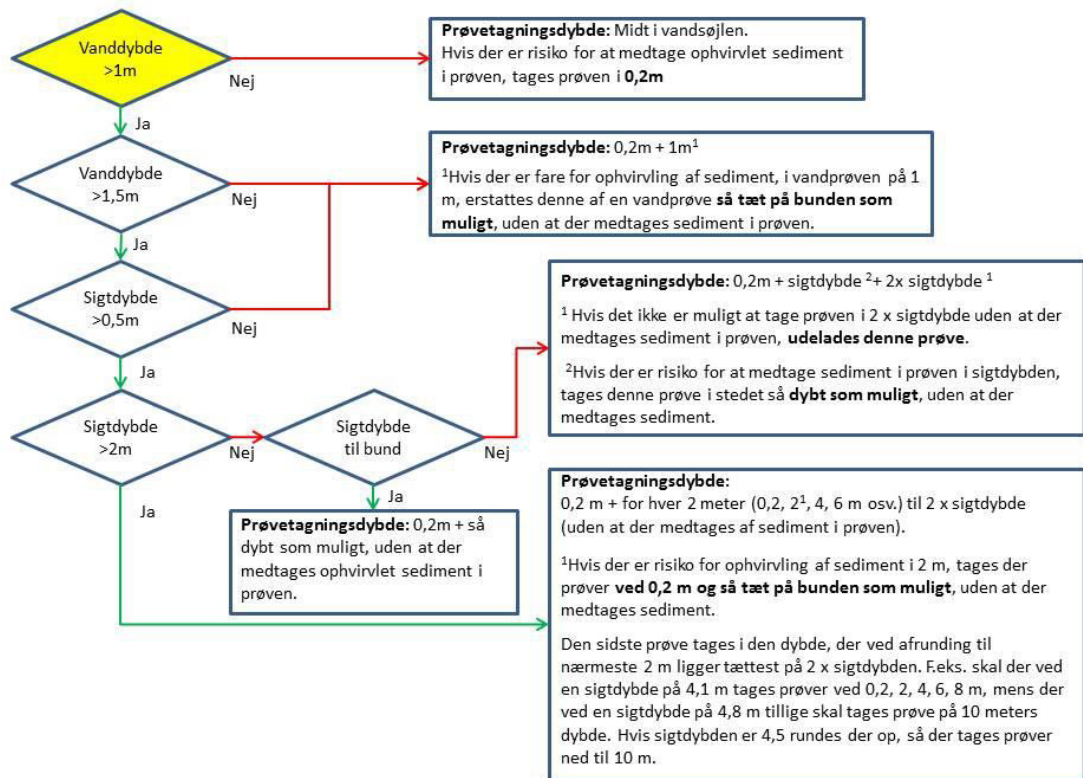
Vanddybde >1m

Nej

**Prøvetagningsdybde:** Midt i vandsøjlen. Hvis der er risiko for at medtage ophvirvlet sediment i prøven, tages prøven i **0,2m**

Ja

Vanddybde >1,5m

Nej

**Prøvetagningsdybde:** 0,2m + 1m$^1$

$^1$Hvis der er fare for ophvirvling af sediment, i vandprøven på 1 m, erstattes denne af en vandprøve **så tæt på bunden som muligt**, uden at der medtages sediment i prøven.

Ja

Sigtdybde >0,5m

Nej

Ja

**Prøvetagningsdybde:** 0,2m + sigtdybde $^2$+ 2x sigtdybde $^1$

$^1$ Hvis det ikke er muligt at tage prøven i 2 x sigtdybde uden at der medtages sediment i prøven, **udelades denne prøve**.

$^2$Hvis der er risiko for at medtage sediment i prøven i sigtdybden, tages denne prøve i stedet så **dybt som muligt**, uden at der medtages sediment.

Sigtdybde >2m

Nej

Sigtdybde til bund

Nej

Ja

**Prøvetagningsdybde:** 0,2m + så dybt som muligt, uden at der medtages ophvirvlet sediment i prøven.

Ja

**Prøvetagningsdybde:**
0,2 m + for hver 2 meter (0,2, 2$^1$, 4, 6 m osv.) til 2 x sigtdybde (uden at der medtages af sediment i prøven).

$^1$Hvis der er risiko for ophvirvling af sediment i 2 m, tages der prøver **ved 0,2 m og så tæt på bunden som muligt**, uden at der medtages sediment.

Den sidste prøve tages i den dybde, der ved afrunding til nærmeste 2 m ligger tættest på 2 x sigtdybden. F.eks. skal der ved en sigtdybde på 4,1 m tages prøver ved 0,2, 2, 4, 6, 8 m, mens der ved en sigtdybde på 4,8 m tillige skal tages prøve på 10 meters dybde. Hvis sigtdybden er 4,5 rundes der op, så der tages prøver ned til 10 m.